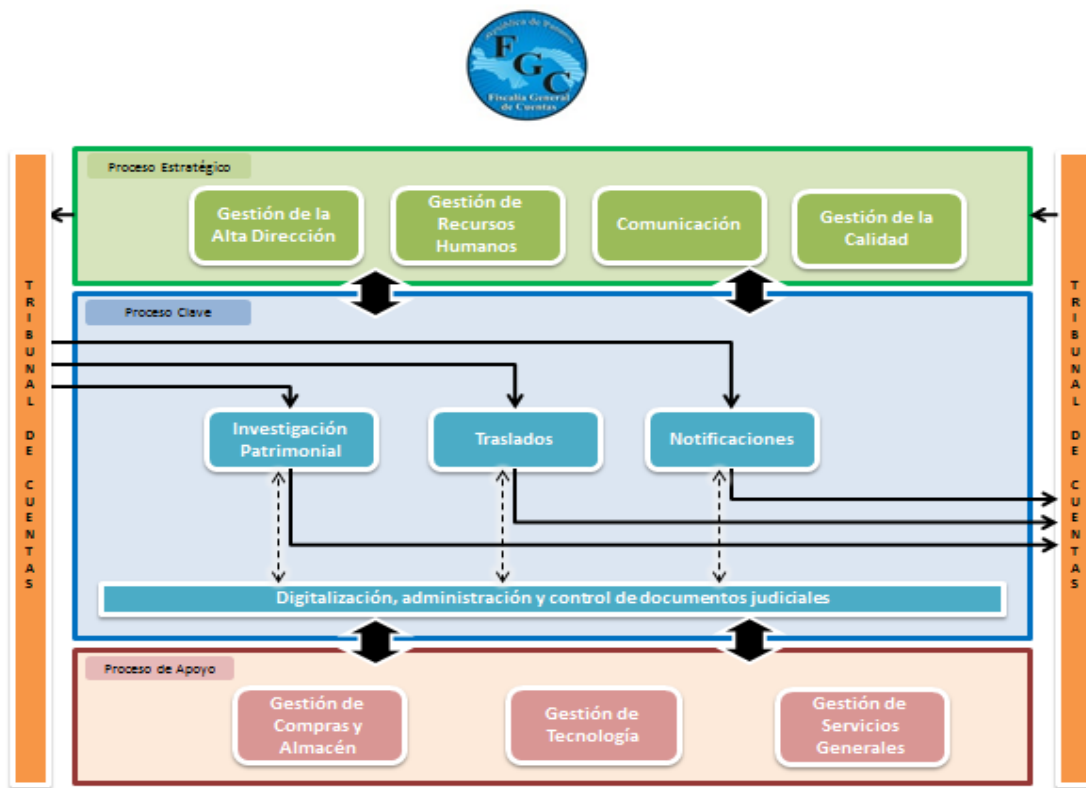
República de Panamá
FGC
Fiscalía General de Cuentas

TRIBUNAL DE CUENTAS

Proceso Estratégico

Gestión de la Alta Dirección

Gestión de Recursos Humanos

Comunicación

Gestión de la Calidad

Proceso Clave

Investigación Patrimonial

Traslados

Notificaciones

Digitalización, administración y control de documentos judiciales

Proceso de Apoyo

Gestión de Compras y Almacén

Gestión de Tecnología

Gestión de Servicios Generales

TRIBUNAL DE CUENTAS